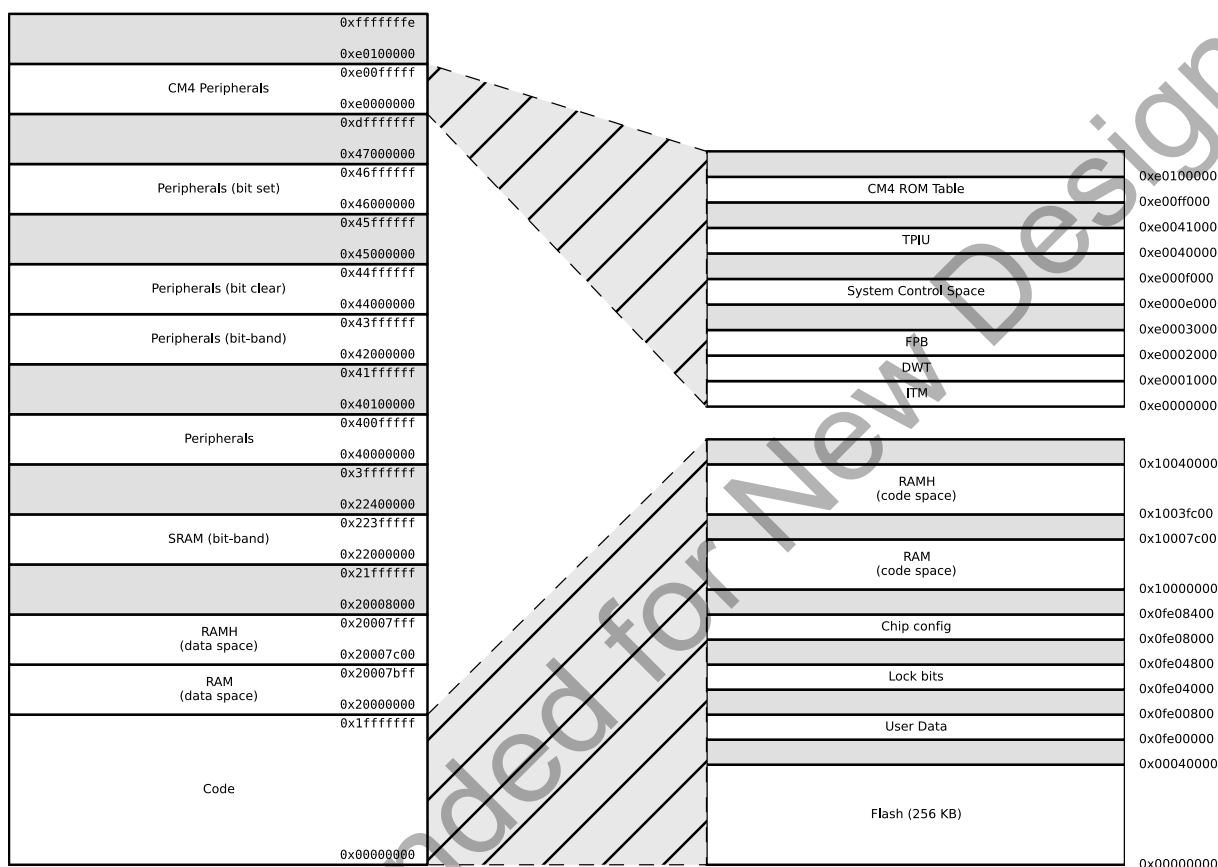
0xfffffffe
0xe0100000
CM4 Peripherals
0xe00fffff
0xe0000000
0xdfffffff
0x47000000
Peripherals (bit set)
0x46ffffff
0x46000000
0x45ffffff
0x45000000
Peripherals (bit clear)
0x44ffffff
0x44000000
Peripherals (bit-band)
0x43ffffff
0x42000000
0x41ffffff
0x40100000
Peripherals
0x400fffff
0x40000000
0x3fffffff
0x22400000
SRAM (bit-band)
0x223fffff
0x22000000
0x21ffffff
0x20008000
RAMH (data space)
0x20007fff
0x20007c00
RAM (data space)
0x20007bff
0x20000000
Code
0x1fffffff
0x00000000

CM4 ROM Table
TPIU
System Control Space
FPB
DWT
ITM
0xe0100000
0xe00ff000
0xe0041000
0xe0040000
0xe000f000
0xe000e000
0xe0003000
0xe0002000
0xe0001000
0xe0000000

RAMH (code space)
RAM (code space)
Chip config
Lock bits
User Data
Flash (256 KB)
0x10040000
0x1003fc00
0x10007c00
0x10000000
0x0fe08400
0x0fe08000
0x0fe04800
0x0fe04000
0x0fe00800
0x0fe00000
0x00040000
0x00000000

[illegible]ded for New Design